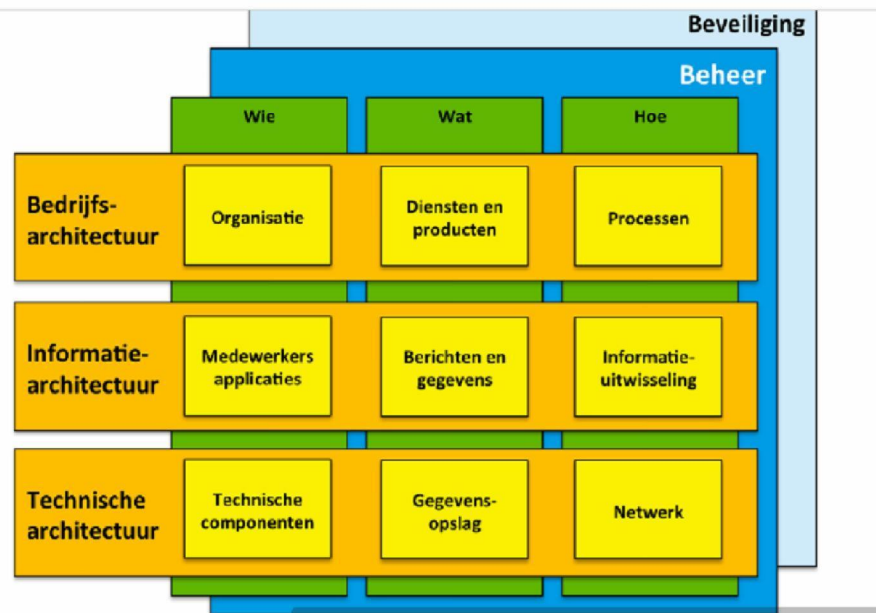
Beveiliging

Beheer

| | Wie | Wat | Hoe |
|---|---|---|---|
| Bedrijfs-architectuur | Organisatie | Diensten en producten | Processen |
| Informatie-architectuur | Medewerkers applicaties | Berichten en gegevens | Informatie-uitwisseling |
| Technische architectuur | Technische componenten | Gegevens-opslag | Netwerk |